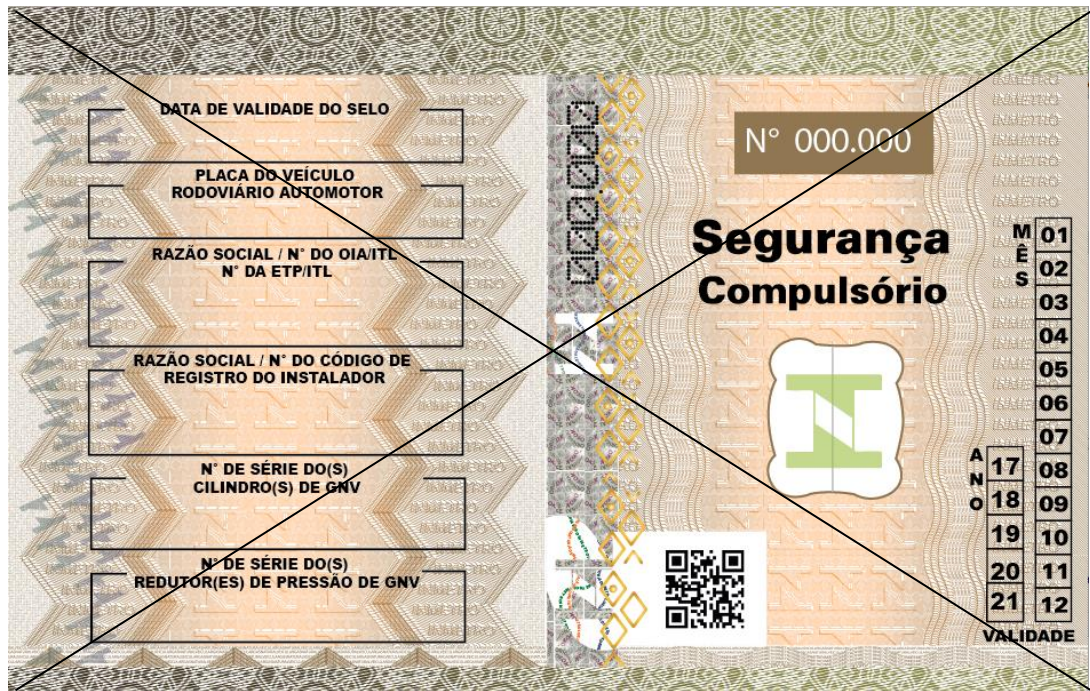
DATA DE VALIDADE DO SELO

PLACA DO VEÍCULO RODOVIÁRIO AUTOMOTOR

RAZÃO SOCIAL / N° DO OIA/ITL N° DA ETP/ITL

RAZÃO SOCIAL / N° DO CÓDIGO DE REGISTRO DO INSTALADOR

N° DE SÉRIE DO(S) CILINDRO(S) DE GNV

N° DE SÉRIE DO(S) REDUTOR(ES) DE PRESSÃO DE GNV

N° 000.000

Segurança
Compulsório

MÊS

| 01 |
| 02 |
| 03 |
| 04 |
| 05 |
| 06 |
| 07 |
| 08 |
| 09 |
| 10 |
| 11 |
| 12 |

ANO

| 17 |
| 18 |
| 19 |
| 20 |
| 21 |

VALIDADE

INMETRO